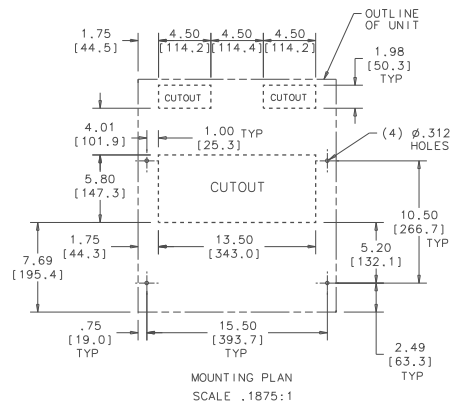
1.75
[44.5]

4.50
[114.2]

4.50
[114.4]

4.50
[114.2]

OUTLINE
OF UNIT

1.98
[50.3]
TYP

CUTOUT

CUTOUT

4.01
[101.9]

1.00 TYP
[25.3]

(4) Ø.312
HOLES

5.80
[147.3]

CUTOUT

10.50
[266.7]
TYP

7.69
[195.4]

1.75
[44.3]

13.50
[343.0]

5.20
[132.1]

.75
[19.0]
TYP

15.50
[393.7]
TYP

2.49
[63.3]
TYP

MOUNTING PLAN
SCALE .1875:1